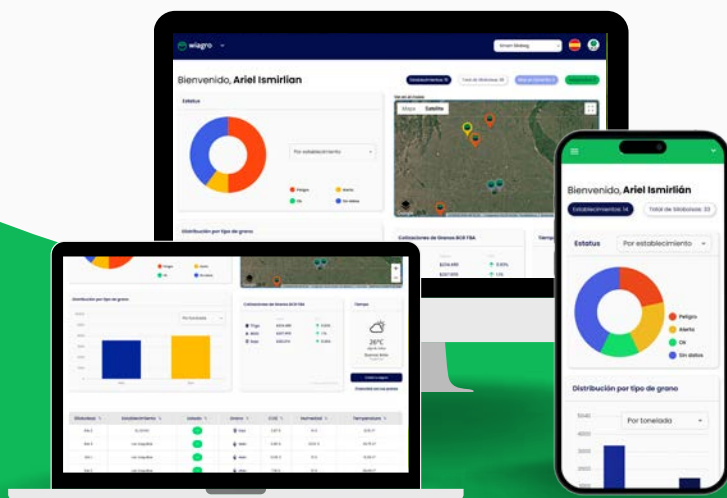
wiagro

Bienvenido, Ariel Ismirlian

Estatus

Por establecimiento

Peligro
Alerta
Ok
Sin datos

Mapa Satelite

Distribución por tipo de grano

Cotizaciones de Granos BCR FBA

Tiempo

26°C

Distribución por tipo de grano

Por tonelada

Bienvenido, Ariel Ismirlián

Establecimientos: 14

Total de Silobolsas: 33

Estatus

Por establecimiento

Peligro
Alerta
Ok
Sin datos

Distribución por tipo de grano

Por tonelada

5040
4000
3000
2000